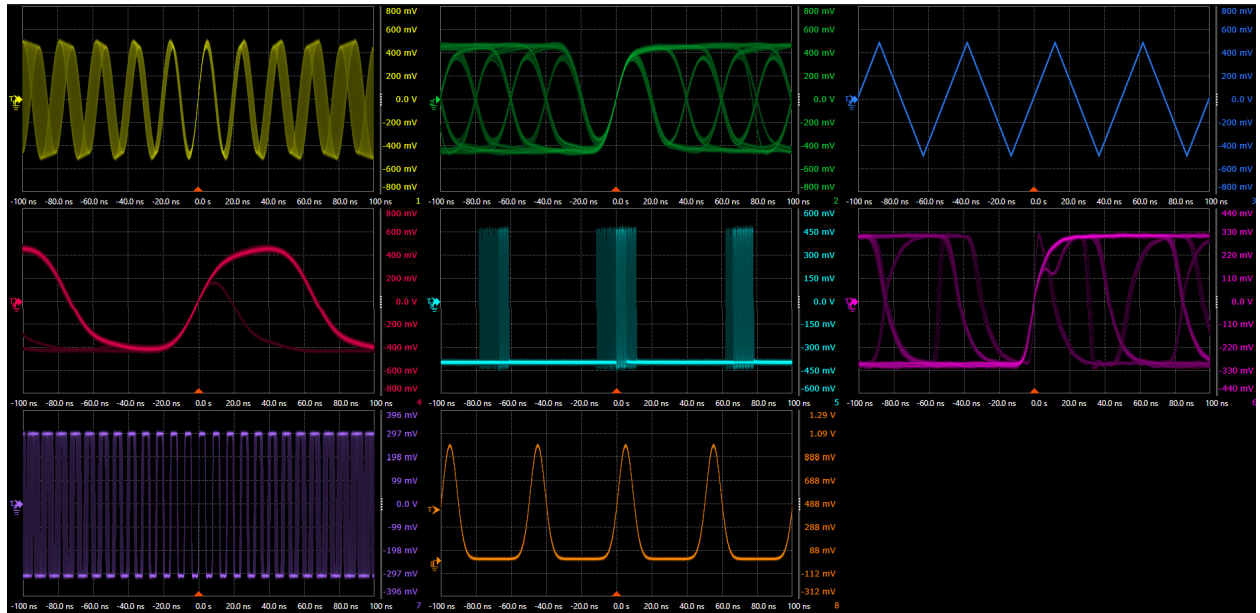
800 mV
600 mV
400 mV
200 mV
0.0 V
-200 mV
-400 mV
-600 mV
-800 mV
1
-100 ns -80.0 ns -60.0 ns -40.0 ns -20.0 ns 0.0 s 20.0 ns 40.0 ns 60.0 ns 80.0 ns 100 ns

800 mV
600 mV
400 mV
200 mV
0.0 V
-200 mV
-400 mV
-600 mV
-800 mV
2
-100 ns -80.0 ns -60.0 ns -40.0 ns -20.0 ns 0.0 s 20.0 ns 40.0 ns 60.0 ns 80.0 ns 100 ns

800 mV
600 mV
400 mV
200 mV
0.0 V
-200 mV
-400 mV
-600 mV
-800 mV
3
-100 ns -80.0 ns -60.0 ns -40.0 ns -20.0 ns 0.0 s 20.0 ns 40.0 ns 60.0 ns 80.0 ns 100 ns

800 mV
600 mV
400 mV
200 mV
0.0 V
-200 mV
-400 mV
-600 mV
-800 mV
4
-100 ns -80.0 ns -60.0 ns -40.0 ns -20.0 ns 0.0 s 20.0 ns 40.0 ns 60.0 ns 80.0 ns 100 ns

600 mV
450 mV
300 mV
150 mV
0.0 V
-150 mV
-300 mV
-450 mV
-600 mV
5
-100 ns -80.0 ns -60.0 ns -40.0 ns -20.0 ns 0.0 s 20.0 ns 40.0 ns 60.0 ns 80.0 ns 100 ns

440 mV
330 mV
220 mV
110 mV
0.0 V
-110 mV
-220 mV
-330 mV
-440 mV
6
-100 ns -80.0 ns -60.0 ns -40.0 ns -20.0 ns 0.0 s 20.0 ns 40.0 ns 60.0 ns 80.0 ns 100 ns

396 mV
297 mV
198 mV
99 mV
0.0 V
-99 mV
-198 mV
-297 mV
-396 mV
7
-100 ns -80.0 ns -60.0 ns -40.0 ns -20.0 ns 0.0 s 20.0 ns 40.0 ns 60.0 ns 80.0 ns 100 ns

1.29 V
1.09 V
888 mV
688 mV
488 mV
288 mV
88 mV
-112 mV
-312 mV
8
-100 ns -80.0 ns -60.0 ns -40.0 ns -20.0 ns 0.0 s 20.0 ns 40.0 ns 60.0 ns 80.0 ns 100 ns